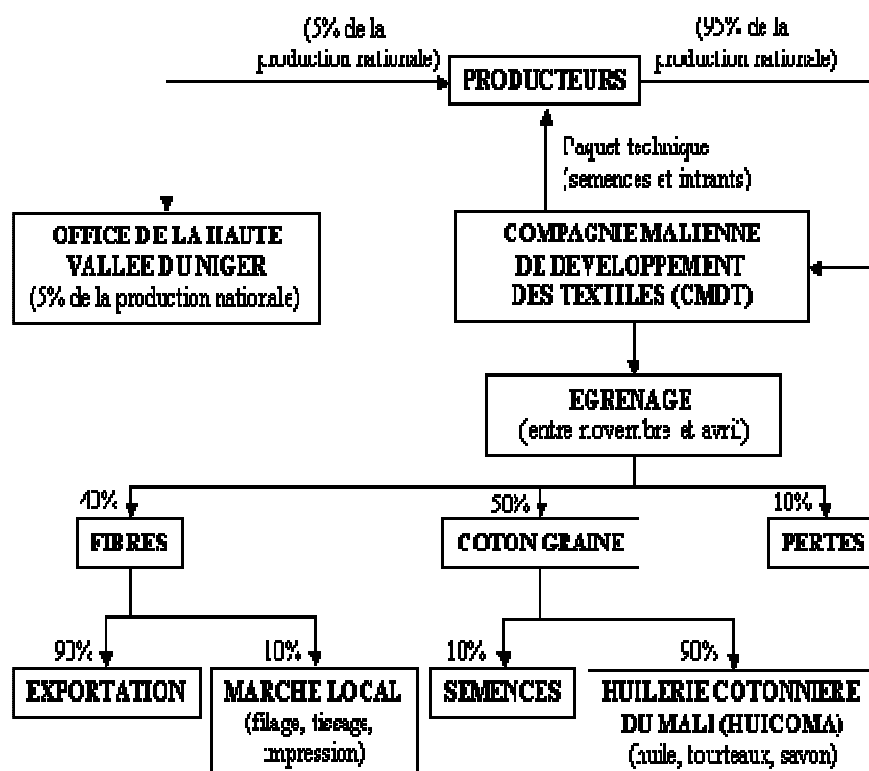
(5% de la production nationale)

PRODUCTEURS

(95% de la production nationale)

Paquet technique (semences et intrants)

OFFICE DE LA HAUTE VALLEE DU NIGER (5% de la production nationale)

COMPAGNIE MALIENNE DE DEVELOPPEMENT DES TEXTILES (CMDT)

EGRENAGE (entre novembre et avril)

40%

FIBRES

50%

COTON GRAINE

10%

PERTES

90%

EXPORTATION

10%

MARCHE LOCAL (filage, tissage, impression)

10%

SEMENCES

90%

HUILERIE COTONNIERE DU MALI (HUICOMA) (huile, tourteaux, savon)